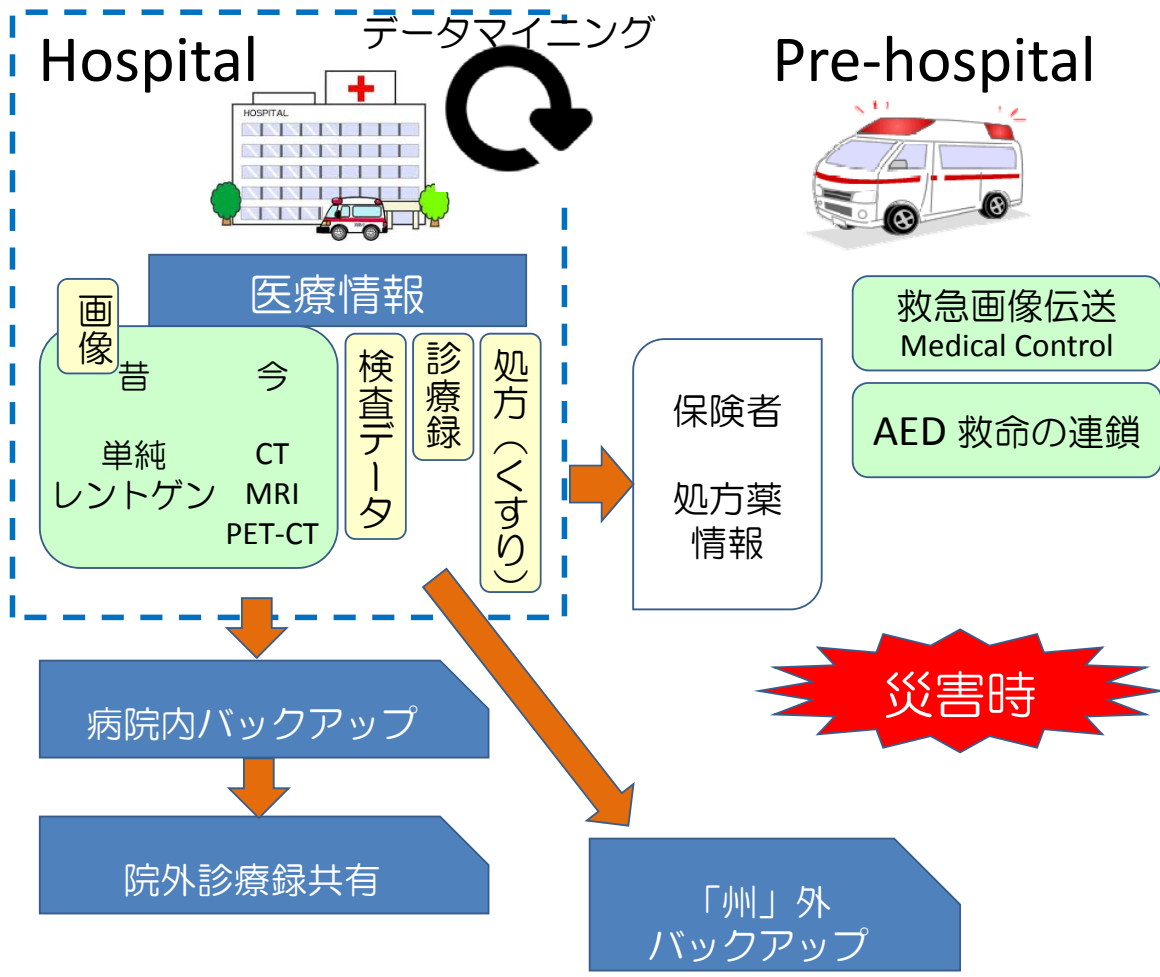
Hospital

データマイニング

Pre-hospital

HOSPITAL

医療情報

画像

昔

今

単純
レントゲン

CT
MRI
PET-CT

検査データ

診療録

処方（くすり）

保険者

処方薬
情報

救急画像伝送
Medical Control

AED 救命の連鎖

災害時

病院内バックアップ

院外診療録共有

「州」外
バックアップ